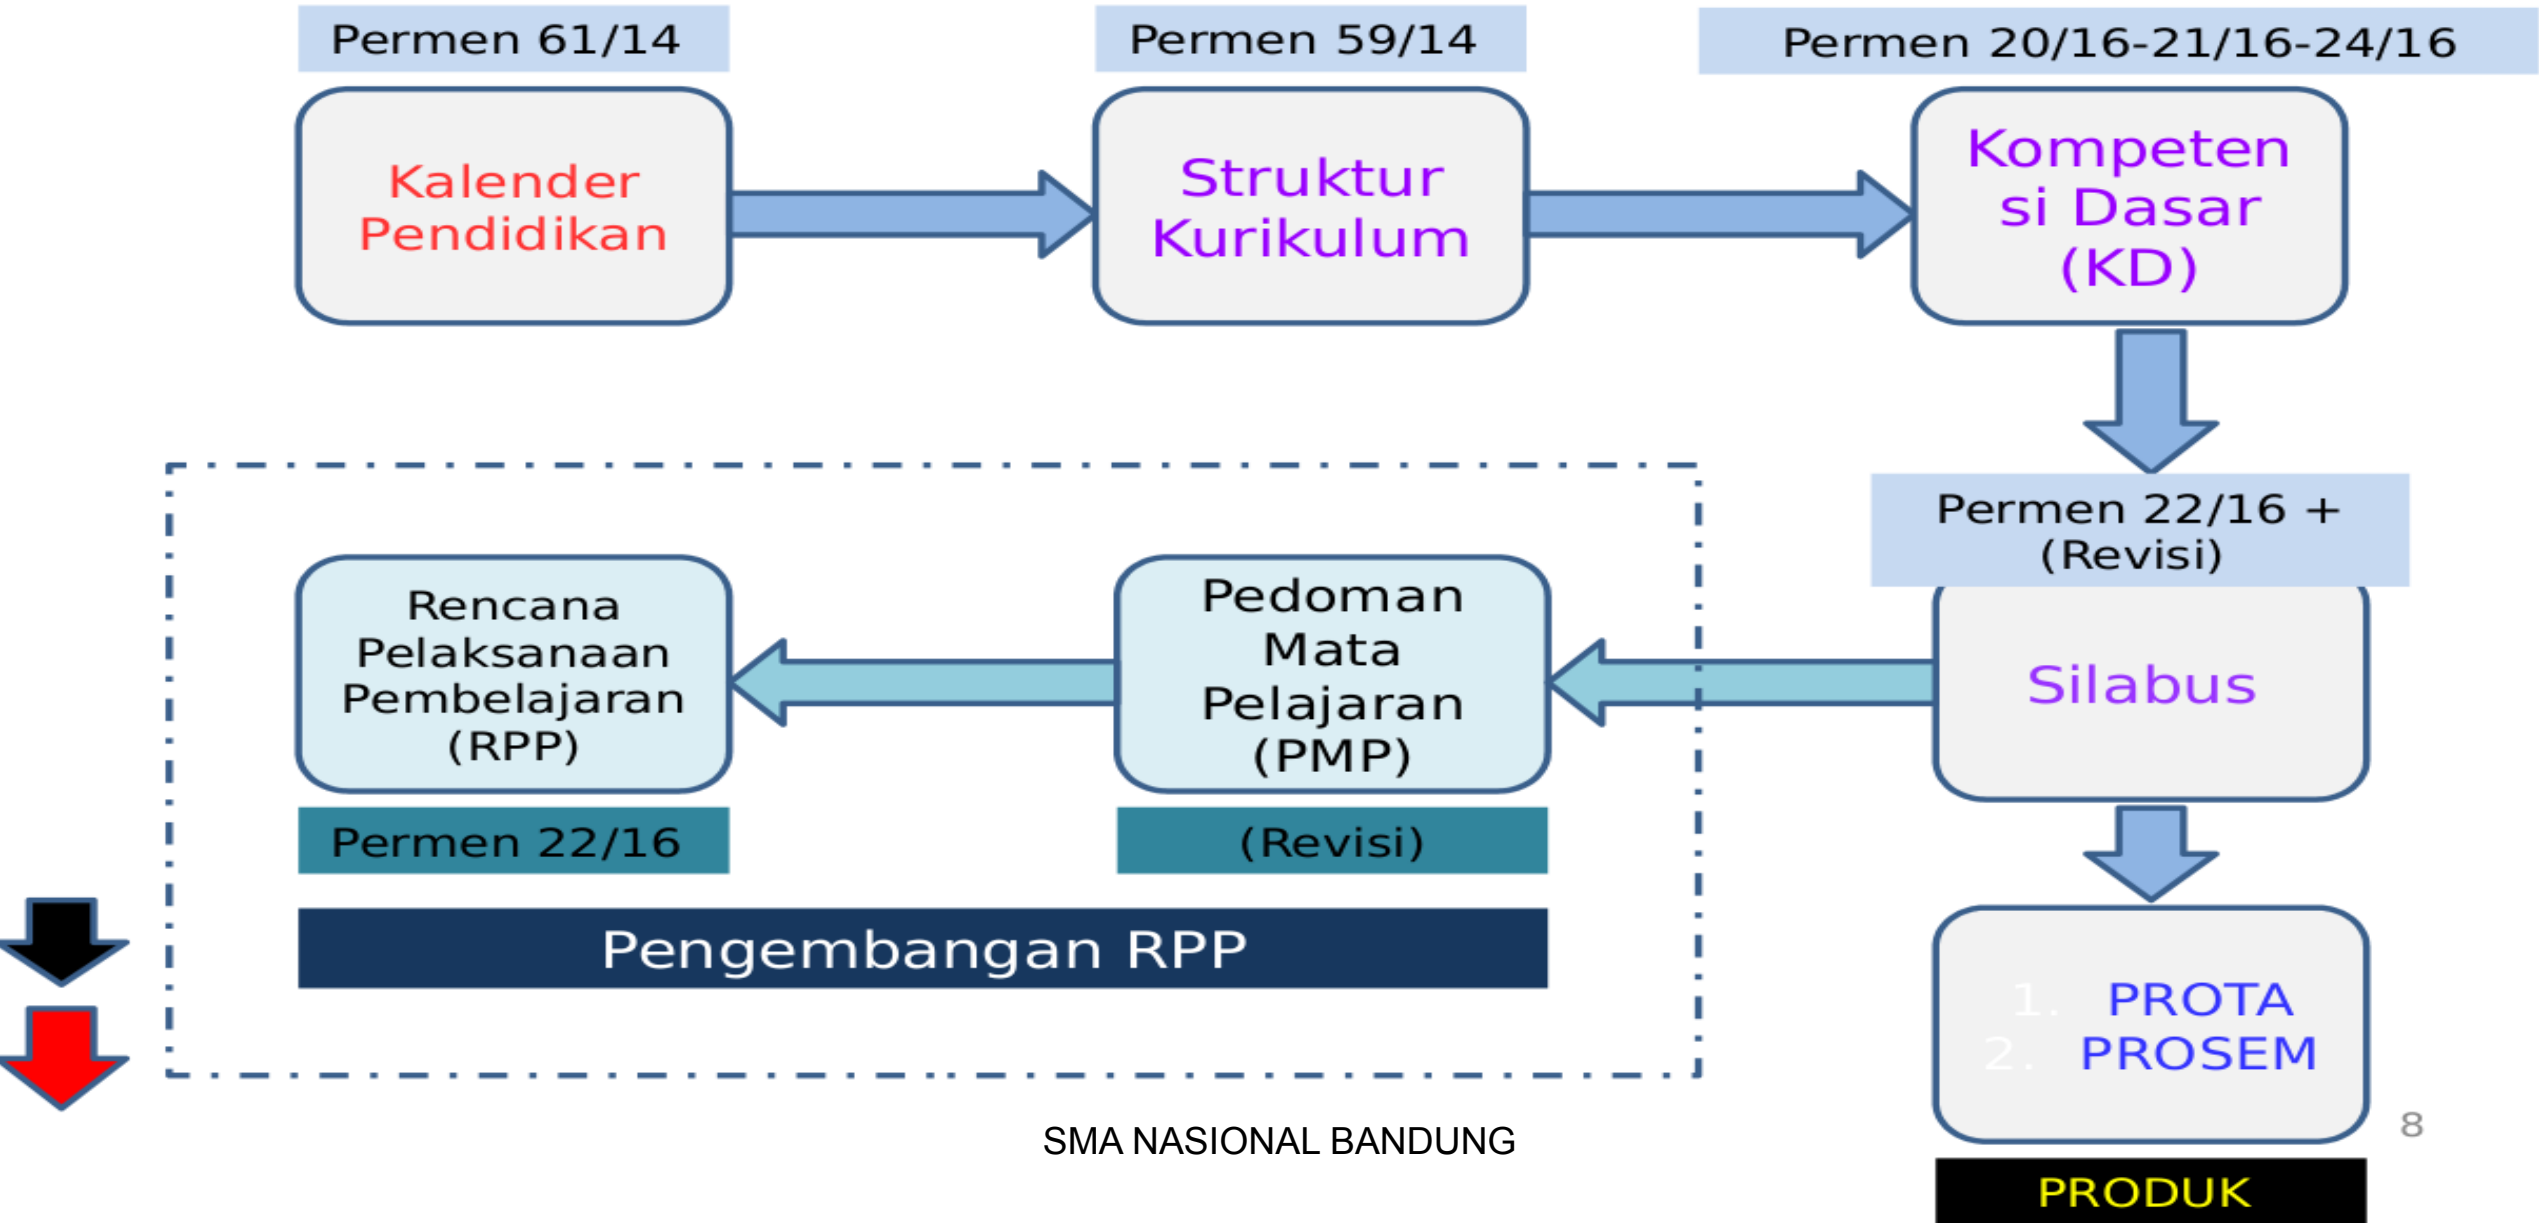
Permen 61/14

Kalender Pendidikan

Permen 59/14

Struktur Kurikulum

Permen 20/16-21/16-24/16

Kompetensi Dasar (KD)

Permen 22/16 + (Revisi)

Silabus

Pedoman Mata Pelajaran (PMP)

(Revisi)

Rencana Pelaksanaan Pembelajaran (RPP)

Permen 22/16

Pengembangan RPP

1. PROTA
2. PROSEM

PRODUK

8

SMA NASIONAL BANDUNG